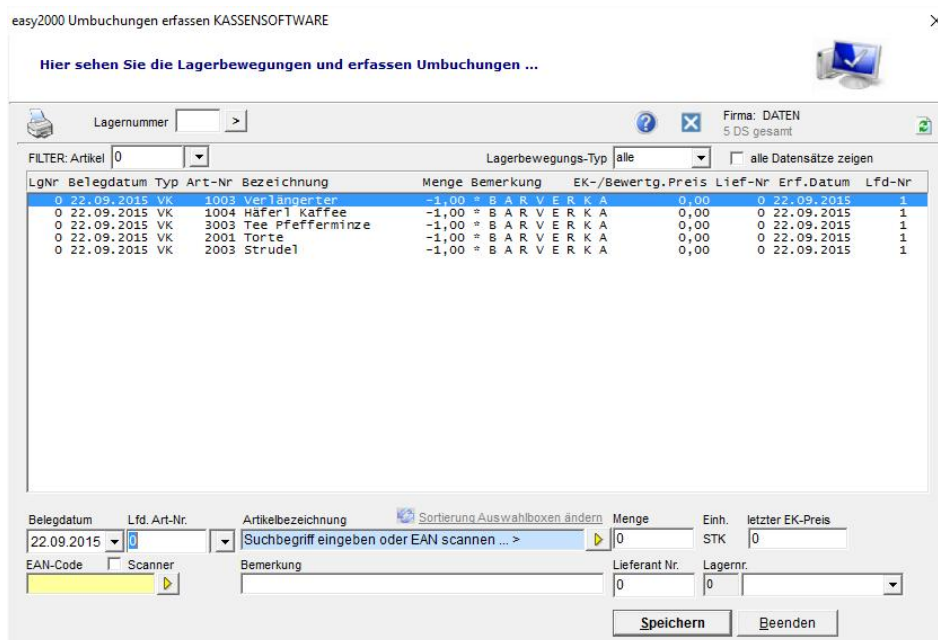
easy2000 Umbuchungen erfassen KASSENSOFTWARE

Hier sehen Sie die Lagerbewegungen und erfassen Umbuchungen ...

Lagernummer >

Firma: DATEN
5 DS gesamt

FILTER: Artikel 0

Lagerbewegungs-Typ alle

alle Datensätze zeigen

| LgNr | Belegdatum | Typ | Art-Nr | Bezeichnung | Menge | Bemerkung | EK-/Bewertg.Preis | Lief-Nr | Erf.Datum | Lfd-Nr |
|---|---|---|---|---|---|---|---|---|---|---|
| 0 | 22.09.2015 | VK | 1003 | Verlängerter | -1,00 | * B A R V E R K A | 0,00 | 0 | 22.09.2015 | 1 |
| 0 | 22.09.2015 | VK | 1004 | Häferl Kaffee | -1,00 | * B A R V E R K A | 0,00 | 0 | 22.09.2015 | 1 |
| 0 | 22.09.2015 | VK | 3003 | Tee Pfefferminze | -1,00 | * B A R V E R K A | 0,00 | 0 | 22.09.2015 | 1 |
| 0 | 22.09.2015 | VK | 2001 | Torte | -1,00 | * B A R V E R K A | 0,00 | 0 | 22.09.2015 | 1 |
| 0 | 22.09.2015 | VK | 2003 | Strudel | -1,00 | * B A R V E R K A | 0,00 | 0 | 22.09.2015 | 1 |

Belegdatum
22.09.2015

Lfd. Art-Nr.
0

Artikelbezeichnung
Suchbegriff eingeben oder EAN scannen ... >

Sortierung Auswahlboxen ändern

Menge
0

Einh.
STK

letzter EK-Preis
0

EAN-Code

Scanner

Bemerkung

Lieferant Nr.
0

Lagernr.
0

Speichern

Beenden